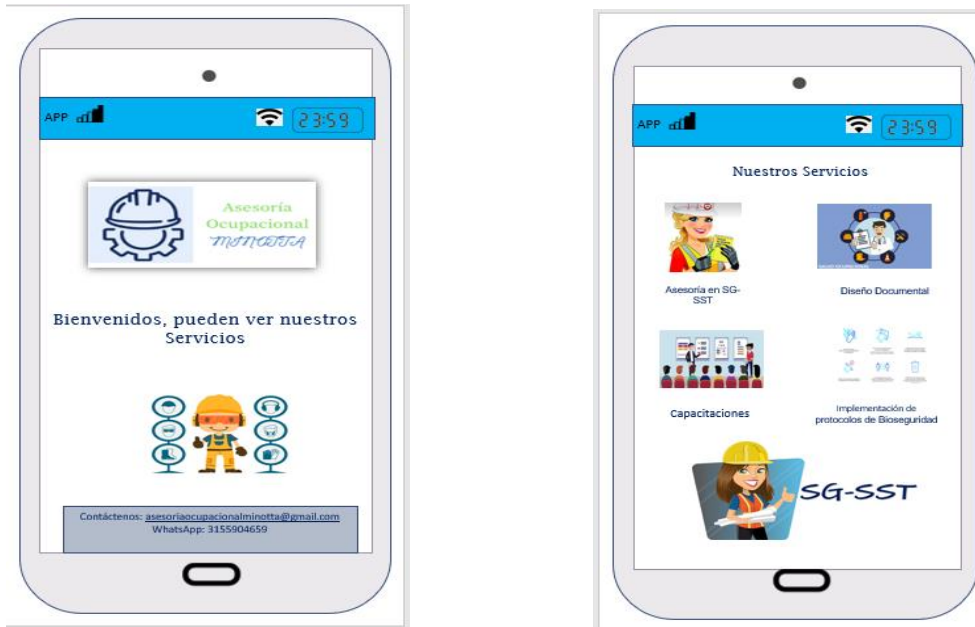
APP

23:59

Asesoría Ocupacional MINOTTA

Bienvenidos, pueden ver nuestros Servicios

Contáctenos: asesoriaocupacionalminotta@gmail.com
WhatsApp: 3155904659

APP

23:59

Nuestros Servicios

Asesoría en SG-SST

Diseño Documental

Capacitaciones

Implementación de protocolos de Bioseguridad

SG-SST